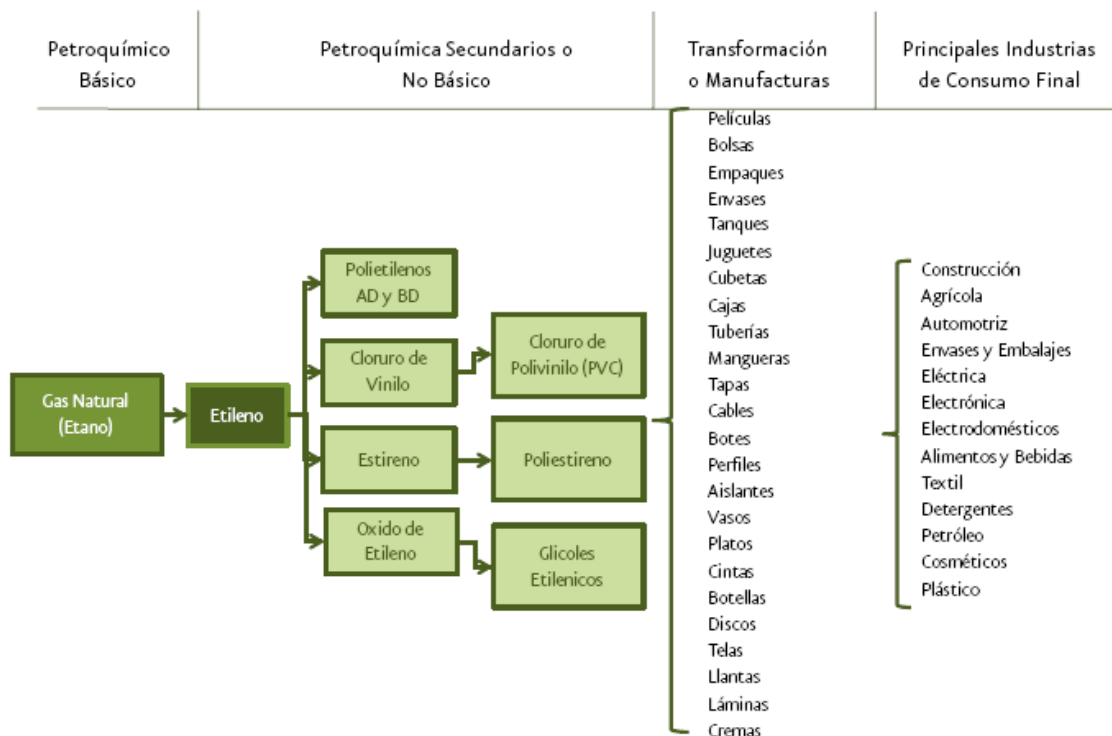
Petroquímico Básico

Petroquímica Secundarios o No Básico

Transformación o Manufacturas

Principales Industrias de Consumo Final

Gas Natural (Etano)

Etileno

Polietilenos AD y BD

Cloruro de Vinilo

Cloruro de Polivinilo (PVC)

Estireno

Poliestireno

Oxido de Etileno

Glicoles Etilenicos

Películas
Bolsas
Empaques
Envases
Tanques
Juguetes
Cubetas
Cajas
Tuberías
Mangueras
Tapas
Cables
Botes
Perfiles
Aislantes
Vasos
Platos
Cintas
Botellas
Discos
Telas
Llantas
Láminas
Cremas

Construcción
Agrícola
Automotriz
Envases y Embalajes
Eléctrica
Electrónica
Electrodomésticos
Alimentos y Bebidas
Textil
Detergentes
Petróleo
Cosméticos
Plástico